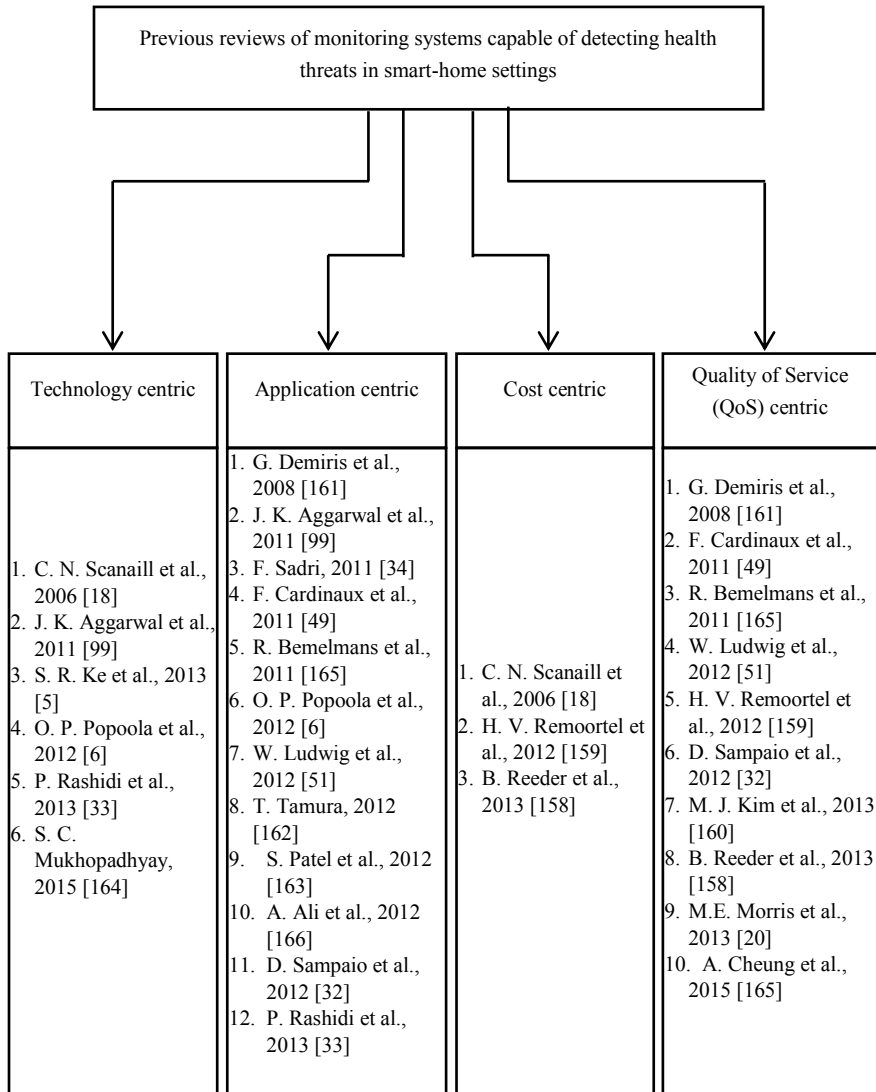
Previous reviews of monitoring systems capable of detecting health threats in smart-home settings

Technology centric

1. C. N. Scanaill et al., 2006 [18]
2. J. K. Aggarwal et al., 2011 [99]
3. S. R. Ke et al., 2013 [5]
4. O. P. Popoola et al., 2012 [6]
5. P. Rashidi et al., 2013 [33]
6. S. C. Mukhopadhyay, 2015 [164]

Application centric

1. G. Demiris et al., 2008 [161]
2. J. K. Aggarwal et al., 2011 [99]
3. F. Sadri, 2011 [34]
4. F. Cardinaux et al., 2011 [49]
5. R. Bemelmans et al., 2011 [165]
6. O. P. Popoola et al., 2012 [6]
7. W. Ludwig et al., 2012 [51]
8. T. Tamura, 2012 [162]
9. S. Patel et al., 2012 [163]
10. A. Ali et al., 2012 [166]
11. D. Sampaio et al., 2012 [32]
12. P. Rashidi et al., 2013 [33]

Cost centric

1. C. N. Scanaill et al., 2006 [18]
2. H. V. Remoortel et al., 2012 [159]
3. B. Reeder et al., 2013 [158]

Quality of Service (QoS) centric

1. G. Demiris et al., 2008 [161]
2. F. Cardinaux et al., 2011 [49]
3. R. Bemelmans et al., 2011 [165]
4. W. Ludwig et al., 2012 [51]
5. H. V. Remoortel et al., 2012 [159]
6. D. Sampaio et al., 2012 [32]
7. M. J. Kim et al., 2013 [160]
8. B. Reeder et al., 2013 [158]
9. M.E. Morris et al., 2013 [20]
10. A. Cheung et al., 2015 [165]